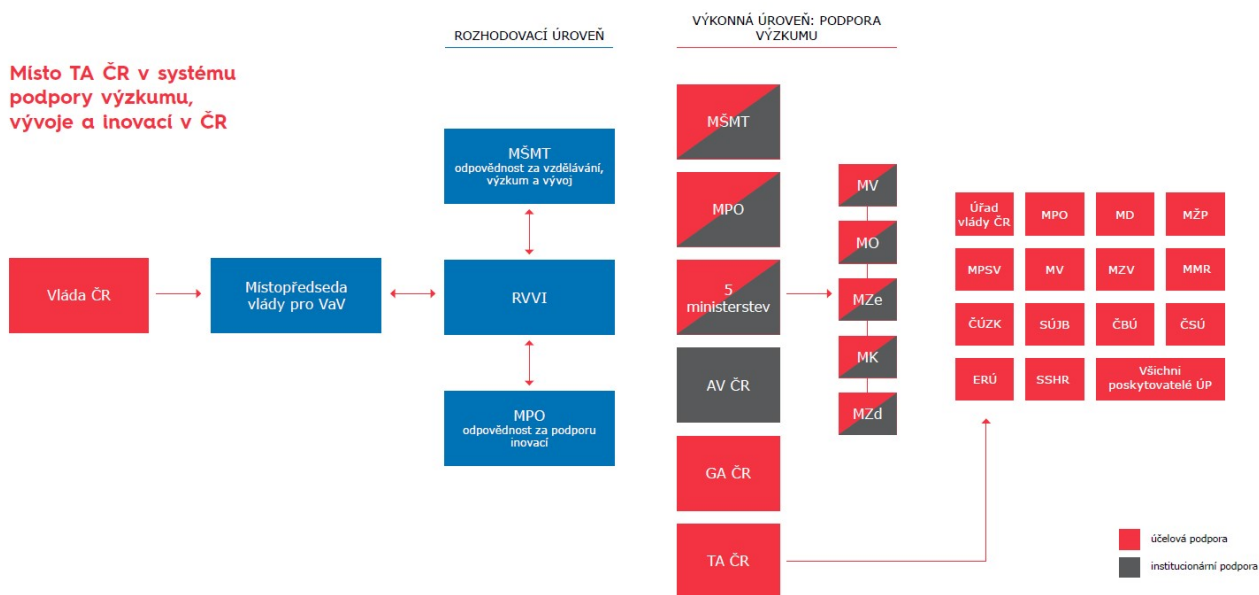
Místo TA ČR v systému podpory výzkumu, vývoje a inovací v ČR

ROZHODOVACÍ ÚROVEŇ

VÝKONNÁ ÚROVEŇ: PODPORA VÝZKUMU

Vláda ČR

Místopředseda vlády pro VaV

MŠMT
odpovědnost za vzdělávání, výzkum a vývoj

RVVI

MPO
odpovědnost za podporu inovací

MŠMT

MPO

5 ministerstev

AV ČR

GA ČR

TA ČR

MV

MO

MZe

MK

MZd

| Úřad vlády ČR | MPO | MD | MŽP |
|---|---|---|---|
| MPSV | MV | MZV | MMR |
| ČÚZK | SÚJB | ČBÚ | ČSÚ |
| ERÚ | SSHR | Všichni poskytovatelé ÚP | |

účelová podpora

institucionární podpora